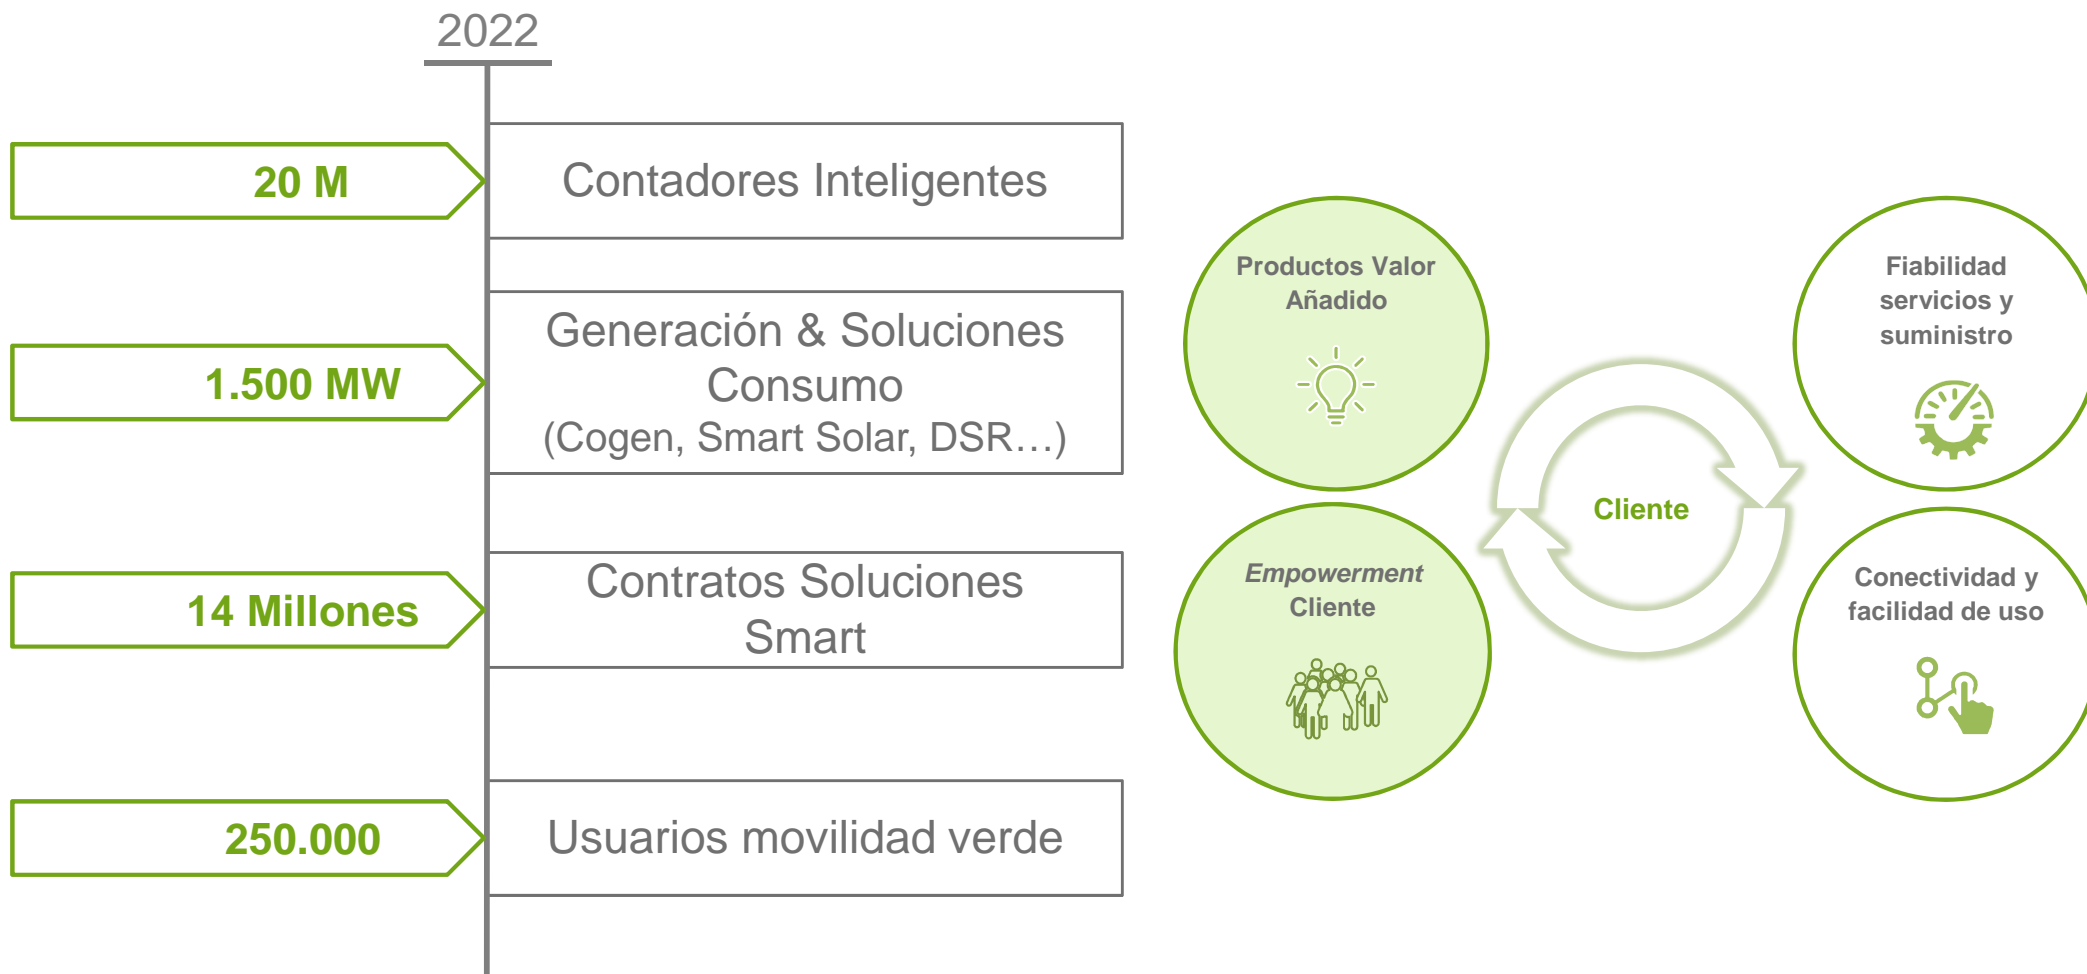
2022

20 M

Contadores Inteligentes

1.500 MW

Generación & Soluciones Consumo
(Cogen, Smart Solar, DSR…)

14 Millones

Contratos Soluciones Smart

250.000

Usuarios movilidad verde

Productos Valor Añadido

Fiabilidad servicios y suministro

Cliente

*Empowerment* Cliente

Conectividad y facilidad de uso